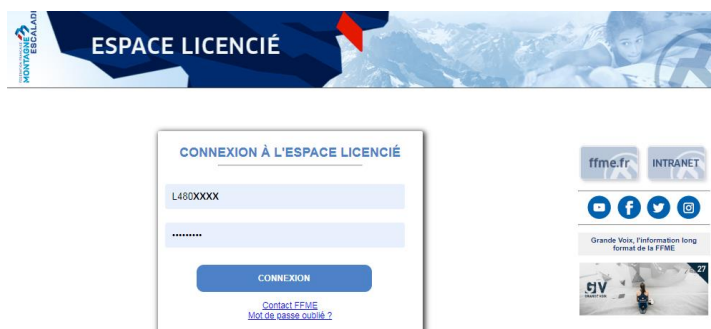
MONTAGNE ESCALADE

ESPACE LICENCIÉ

CONNEXION À L'ESPACE LICENCIÉ

L480XXXX

••••••••••

CONNEXION

Contact FFME
Mot de passe oublié ?

ffme.fr

INTRANET

Grande Voix, l'information long format de la FFME

GV

27